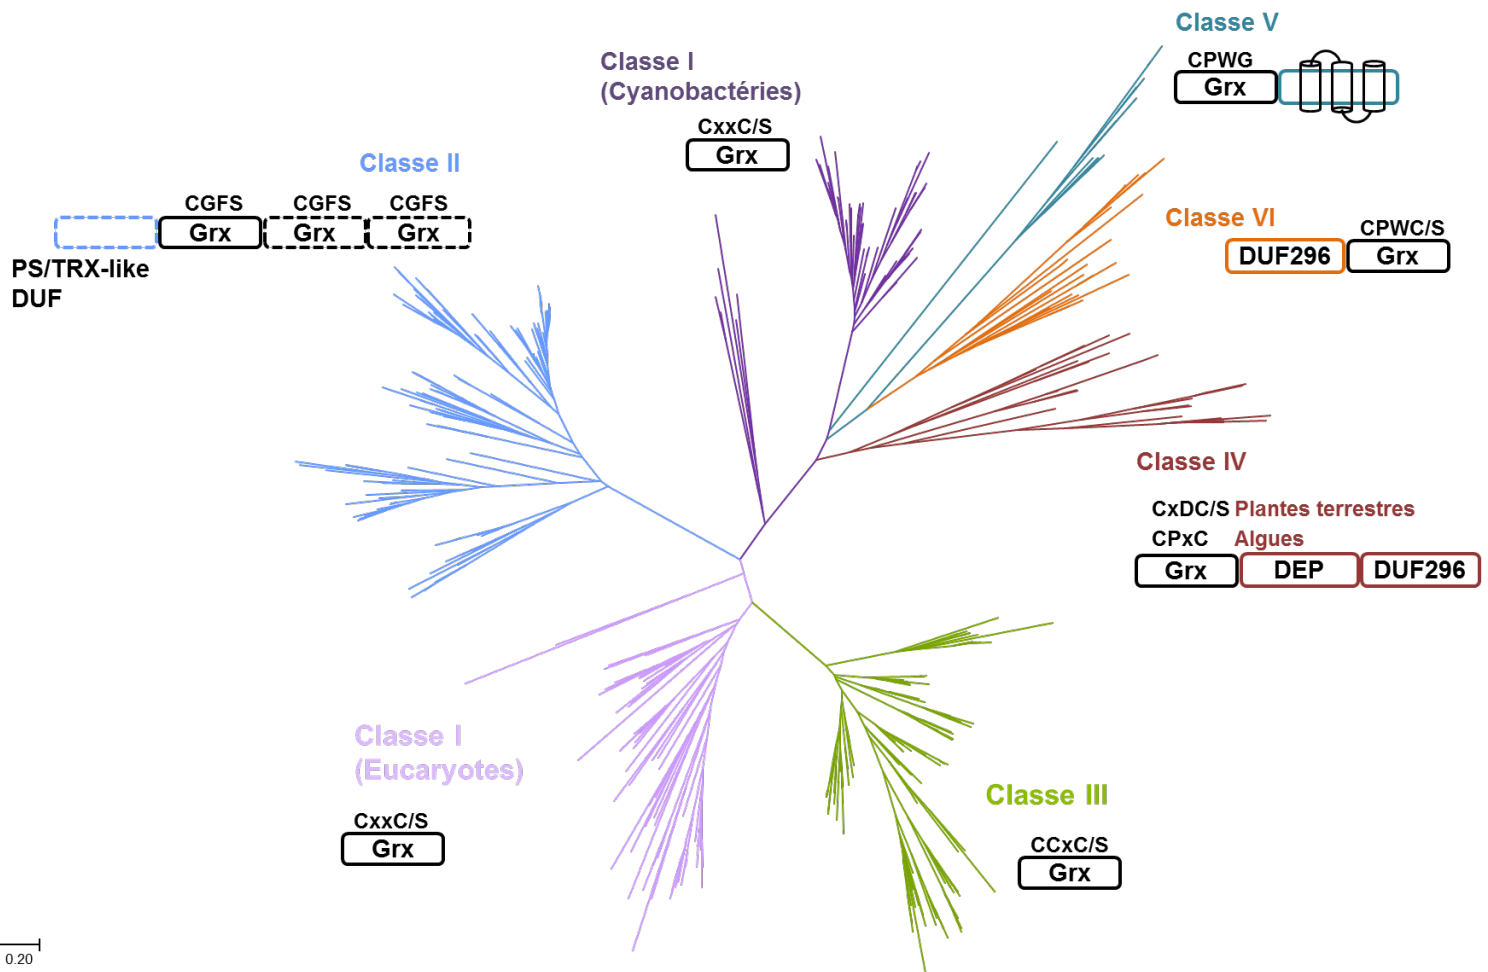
Classe V
CPWG
Grx

Classe I
(Cyanobactéries)
CxxC/S
Grx

Classe II
CGFS CGFS CGFS
Grx Grx Grx
PS/TRX-like
DUF

Classe VI
CPWC/S
DUF296 Grx

Classe IV
CxDC/S Plantes terrestres
CPxC Algues
Grx DEP DUF296

Classe I
(Eucaryotes)
CxxC/S
Grx

Classe III
CCxC/S
Grx

0.20